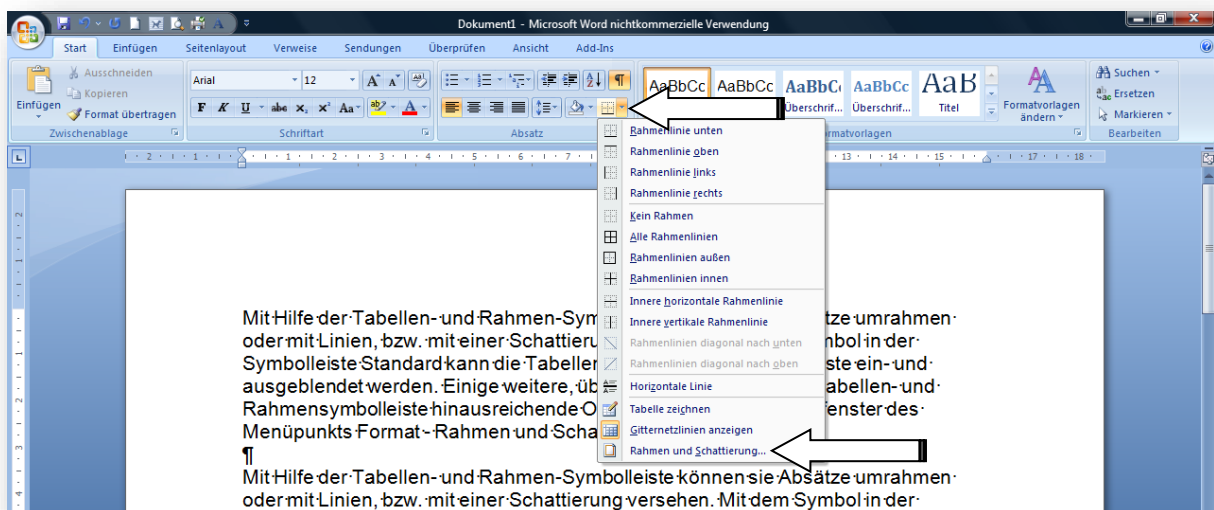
Dokument1 - Microsoft Word nichtkommerzielle Verwendung

Start Einfügen Seitenlayout Verweise Sendungen Überprüfen Ansicht Add-Ins

Ausschneiden
Kopieren
Einfügen
Format übertragen
Zwischenablage

Arial 12
F K U abe $x_2$ $x^2$ Aa
Schriftart

Absatz

AaBbCc AaBbCc AaBbC AaBbCc AaB
Überschrif... Überschrif... Titel
Formatvorlagen ändern
ormatvorlagen

Suchen
Ersetzen
Markieren
Bearbeiten

Rahmenlinie unten
Rahmenlinie oben
Rahmenlinie links
Rahmenlinie rechts
Kein Rahmen
Alle Rahmenlinien
Rahmenlinien außen
Rahmenlinien innen
Innere horizontale Rahmenlinie
Innere vertikale Rahmenlinie
Rahmenlinien diagonal nach unten
Rahmenlinien diagonal nach oben
Horizontale Linie
Tabelle zeichnen
Gitternetzlinien anzeigen
Rahmen und Schattierung...

Mit Hilfe der Tabellen- und Rahmen-Sym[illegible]sätze umrahmen oder mit Linien, bzw. mit einer Schattieru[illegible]mbol in der Symbolleiste Standard kann die Tabeller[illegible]ste ein- und ausgeblendet werden. Einige weitere, üb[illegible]abellen- und Rahmensymbolleiste hinausreichende O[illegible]fenster des Menüpunkts Format - Rahmen und Scha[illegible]
¶
Mit Hilfe der Tabellen- und Rahmen-Symbolleiste können sie Absätze umrahmen oder mit Linien, bzw. mit einer Schattierung versehen. Mit dem Symbol in der